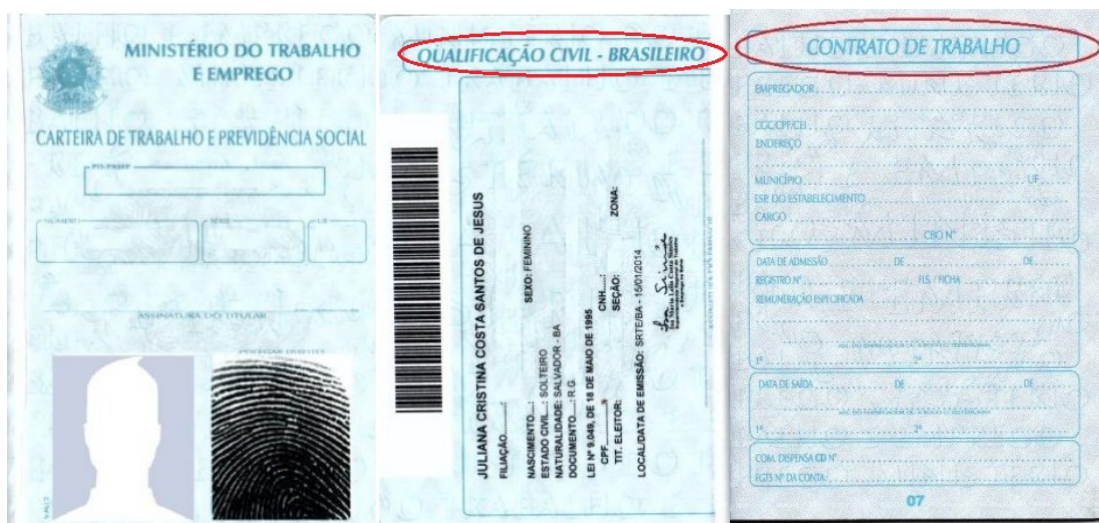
MINISTÉRIO DO TRABALHO E EMPREGO

CARTEIRA DE TRABALHO E PREVIDÊNCIA SOCIAL

PIS-PASEP

NÚMERO

SÉRIE

UF

ASSINATURA DO TITULAR

POLEGAR DIREITO

QUALIFICAÇÃO CIVIL - BRASILEIRO

JULIANA CRISTINA COSTA SANTOS DE JESUS

FILIAÇÃO.........

SEXO: FEMININO

NASCIMENTO.....:
ESTADO CIVIL...: SOLTEIRO
NATURALIDADE: SALVADOR - BA
DOCUMENTO....: R.G.
LEI Nº 9.049, DE 18 DE MAIO DE 1995
CPF.........
TIT. ELEITOR:

CNH....:
SEÇÃO:

ZONA:

LOCAL/DATA DE EMISSÃO: SRTE/BA - 15/01/2014

CONTRATO DE TRABALHO

EMPREGADOR

CGC/CPF/CEI
ENDEREÇO

MUNICÍPIO ........ UF
ESP. DO ESTABELECIMENTO
CARGO
CBO Nº

DATA DE ADMISSÃO ........ DE ........ DE
REGISTRO Nº ........ FLS. / FICHA
REMUNERAÇÃO ESPECIFICADA

1º ........ 2º

DATA DE SAÍDA ........ DE ........ DE

1º ........ 2º

COM. DISPENSA CD Nº
FGTS Nº DA CONTA

07